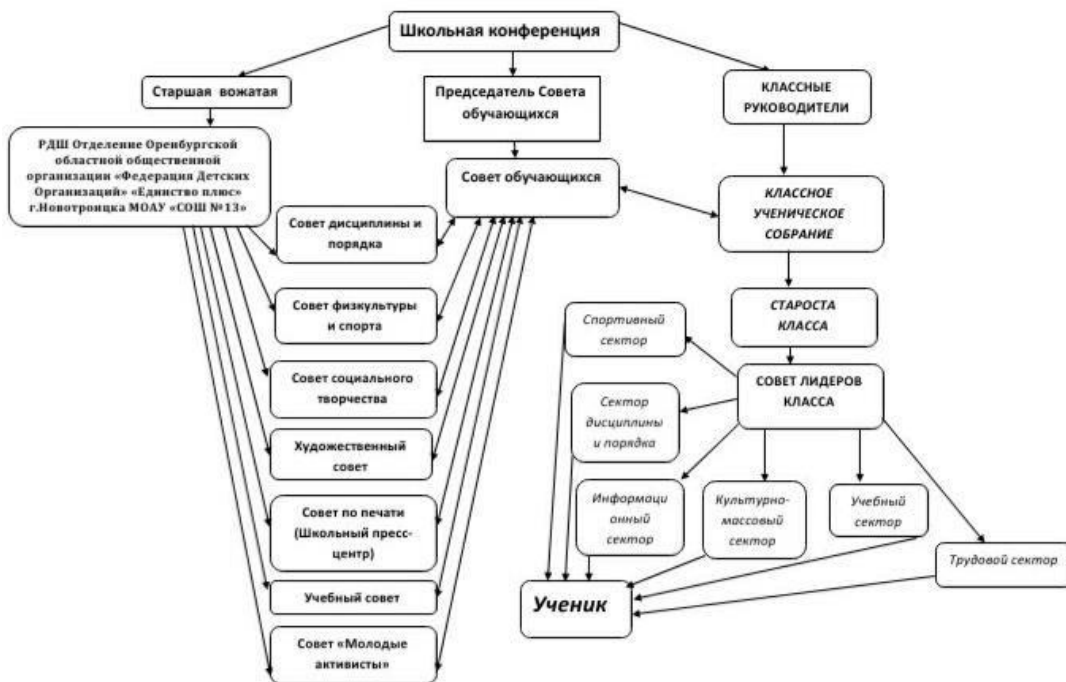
Школьная конференция

Старшая вожатая

Председатель Совета обучающихся

КЛАССНЫЕ РУКОВОДИТЕЛИ

РДШ Отделение Оренбургской областной общественной организации «Федерация Детских Организаций» «Единство плюс» г.Новотроицка МОАУ «СОШ №13»

Совет обучающихся

КЛАССНОЕ УЧЕНИЧЕСКОЕ СОБРАНИЕ

Совет дисциплины и порядка

Совет физкультуры и спорта

СТАРОСТА КЛАССА

Спортивный сектор

Совет социального творчества

СОВЕТ ЛИДЕРОВ КЛАССА

Сектор дисциплины и порядка

Художественный совет

Совет по печати (Школьный пресс-центр)

Информационный сектор

Культурно-массовый сектор

Учебный сектор

Трудовой сектор

Учебный совет

Ученик

Совет «Молодые активисты»